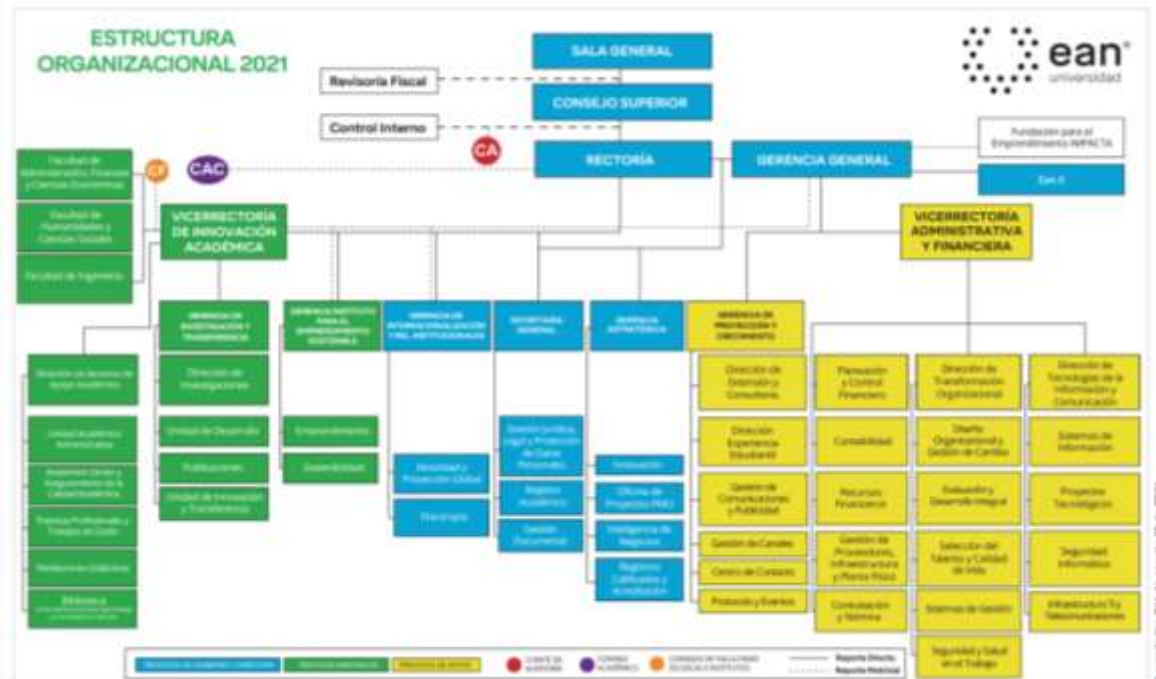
ESTRUCTURA ORGANIZACIONAL 2021

ean universidad

SALA GENERAL

Revisoría Fiscal

CONSEJO SUPERIOR

Control Interno

CA

CAC

CF

RECTORÍA

GERENCIA GENERAL

Fundación para el Emprendimiento IMPACTA

Ean 0

Facultad de Administración, Finanzas y Ciencias Económicas

Facultad de Humanidades y Ciencias Sociales

Facultad de Ingeniería

VICERRECTORÍA DE INNOVACIÓN ACADÉMICA

VICERRECTORÍA ADMINISTRATIVA Y FINANCIERA

GERENCIA DE INVESTIGACIÓN Y TRANSFERENCIA

GERENCIA INSTITUTO PARA EL EMPRENDIMIENTO SOSTENIBLE

GERENCIA DE INTERNACIONALIZACIÓN Y REL. INSTITUCIONALES

SECRETARÍA GENERAL

GERENCIA ESTRATÉGICA

GERENCIA DE PROYECCIÓN Y CRECIMIENTO

Dirección de Servicios de Apoyo Académico

Unidad Académica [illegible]

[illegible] y Aseguramiento de la Calidad Académica

Prácticas Profesionales y Trabajo de Grado

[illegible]

Biblioteca

Dirección de Investigaciones

Unidad de Desarrollo

Publicaciones

Unidad de Innovación y Transferencia

Emprendimiento

Sostenibilidad

Movilidad y Proyección Global

Posicionamiento

Gestión Jurídica, Legal y Protección de Datos Personales

Registro Académico

Gestión Documental

Innovación

Oficina de Proyectos PMO

Inteligencia de Negocios

Registro Calificados y Acreditación

Dirección de Extensión y Consultoría

Dirección Experiencia Estudiantil

Gestión de Comunicaciones y Publicidad

Gestión de Canales

Centro de Contacto

Protocolo y Eventos

Planeación y Control Financiero

Contabilidad

Recursos Financieros

Gestión de Proveeduría, Infraestructura y Planta Física

Contratación y Nómina

Dirección de Transformación Organizacional

Diseño Organizacional y Gestión de Cambio

Evaluación y Desarrollo Integral

Selección del Talento y Calidad de Vida

Sistemas de Gestión

Seguridad y Salud en el Trabajo

Dirección de Tecnologías de la Información y Comunicación

Sistemas de Información

Proyectos Tecnológicos

Seguridad Informática

Infraestructura TI y Telecomunicaciones

Procesos de Gobierno y Dirección | Procesos Misionales | Procesos de Apoyo | Comité de Auditoría | Consejo Académico | Consejo de Facultades, Escuelas e Institutos | Reporte Directo | Reporte Matricial